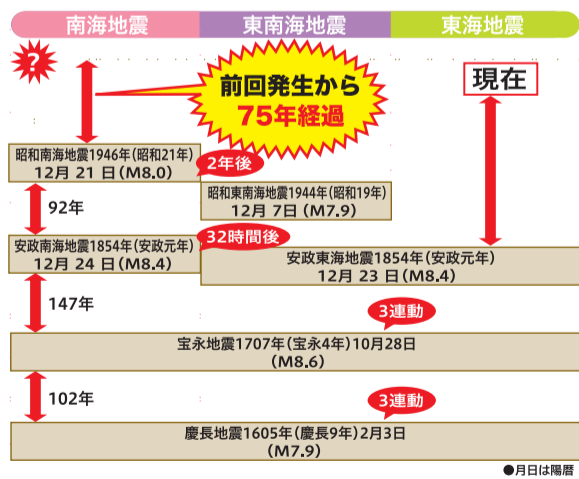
南海地震

東南海地震

東海地震

?

前回発生から
75年経過

現在

昭和南海地震1946年(昭和21年)
12月 21 日(M8.0)

2年後

昭和東南海地震1944年(昭和19年)
12月 7日 (M7.9)

92年

安政南海地震1854年(安政元年)
12月 24 日(M8.4)

32時間後

安政東海地震1854年(安政元年)
12月 23 日(M8.4)

147年

3連動

宝永地震1707年(宝永4年)10月28日
(M8.6)

102年

3連動

慶長地震1605年(慶長9年)2月3日
(M7.9)

●月日は陽暦